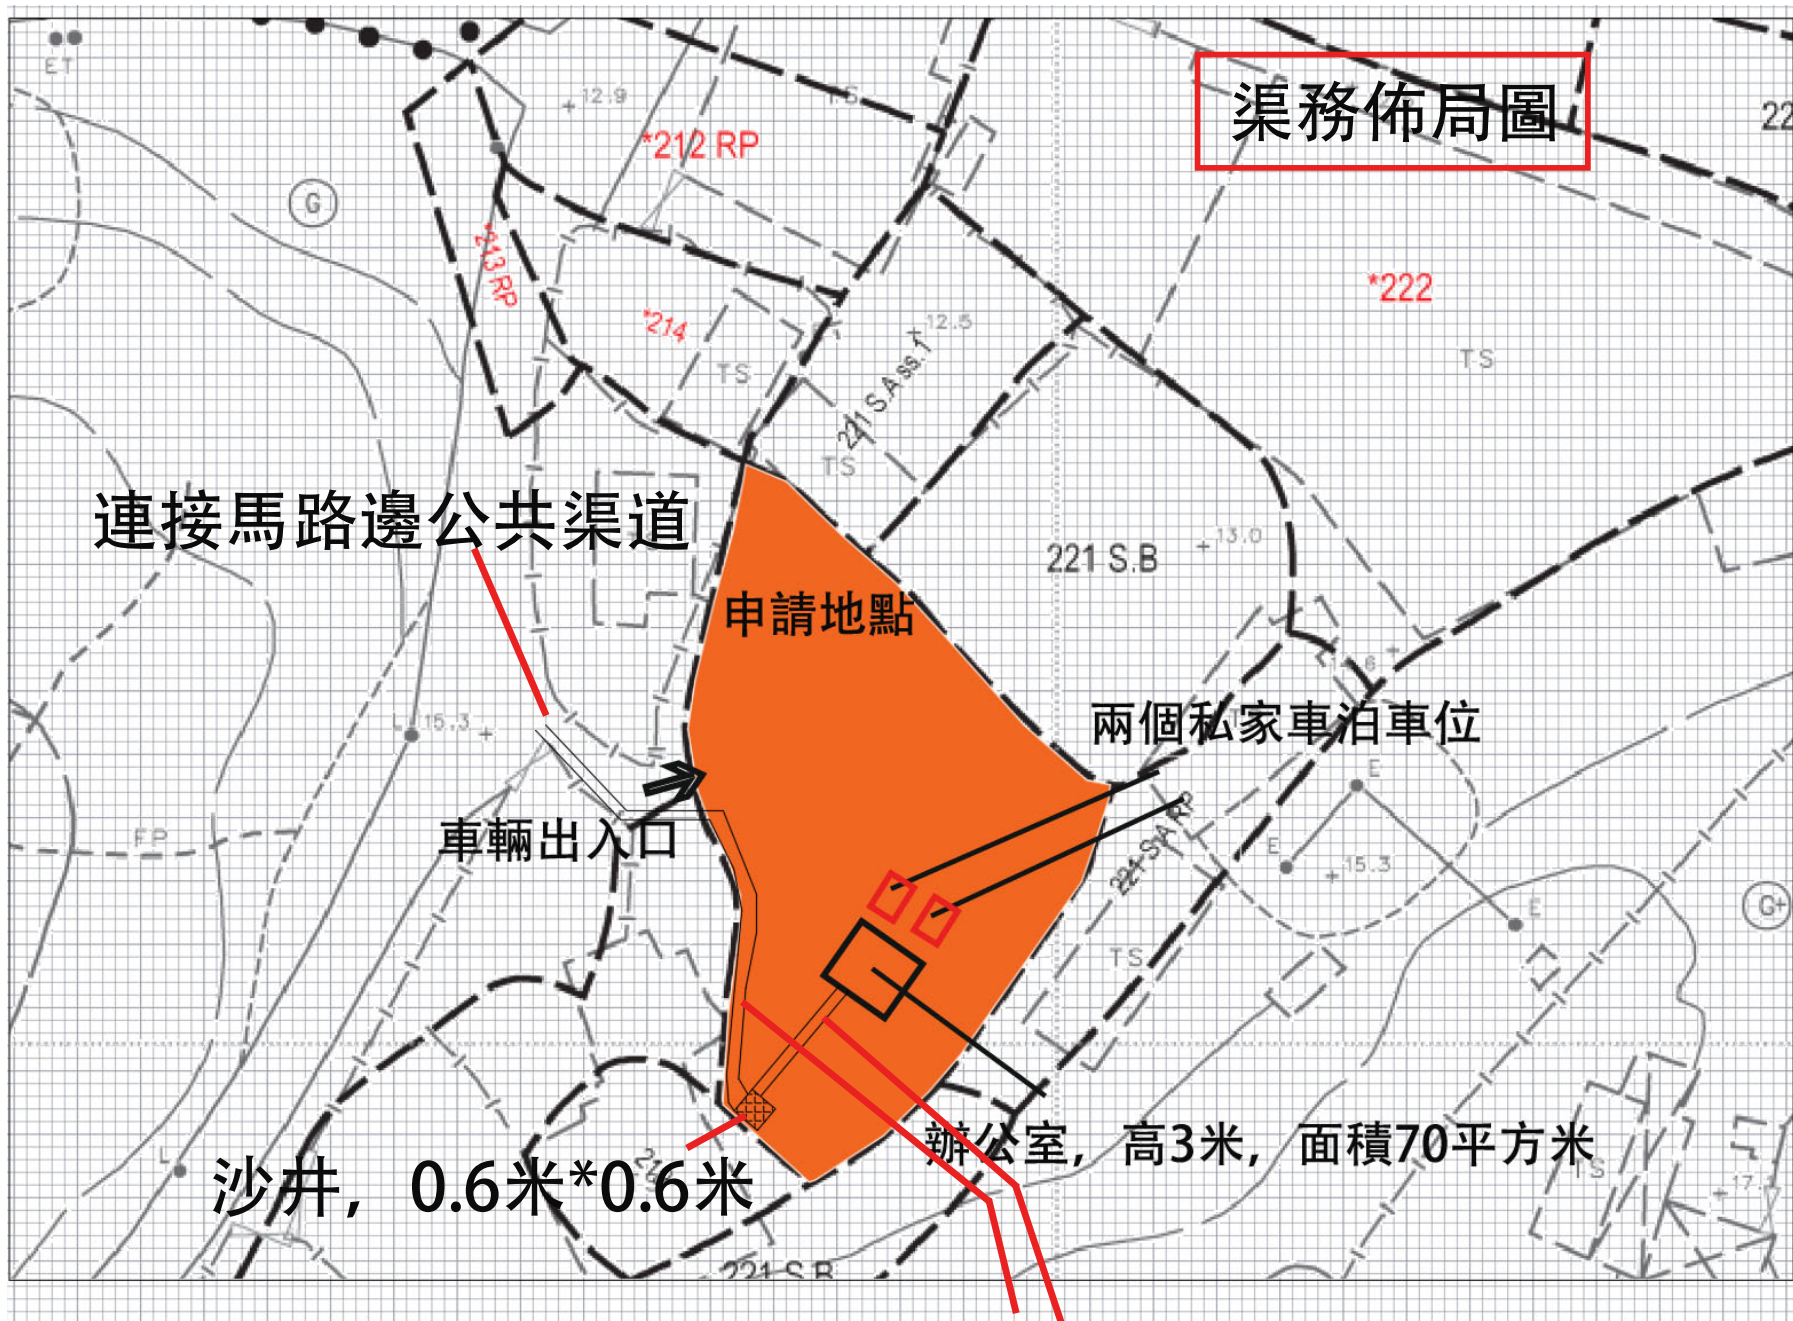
渠務佈局圖

ET

G

12.9

*212 RP

*213 RP

*214

TS

221 S.A ss.1

12.5

TS

*222

TS

22

連接馬路邊公共渠道

申請地點

221 S.B

13.0

15.3

兩個私家車泊車位

車輛出入口

FP

E

221 S.A RP

E

15.3

E

G+

TS

辦公室，高3米，面積70平方米

沙井，0.6米*0.6米

L

TS

17

221 S.B